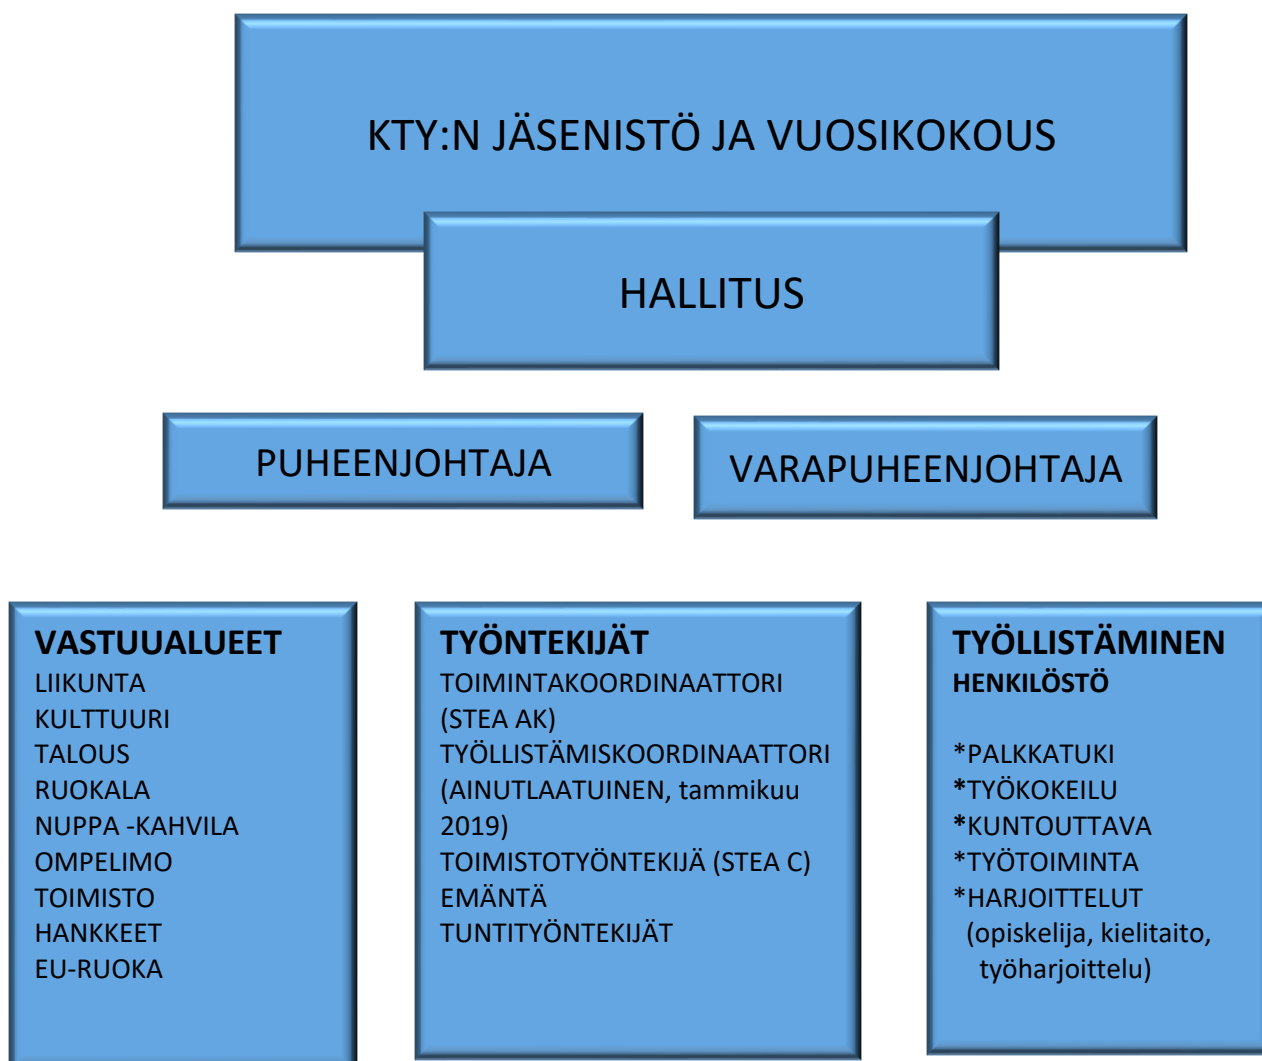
KTY:N JÄSENISTÖ JA VUOSIKOKOUS

HALLITUS

PUHEENJOHTAJA

VARAPUHEENJOHTAJA

VASTUUALUEET
LIIKUNTA
KULTTUURI
TALOUS
RUOKALA
NUPPA -KAHVILA
OMPELIMO
TOIMISTO
HANKKEET
EU-RUOKA

TYÖNTEKIJÄT
TOIMINTAKOORDINAATTORI (STEA AK)
TYÖLLISTÄMISKOORDINAATTORI (AINUTLAATUINEN, tammikuu 2019)
TOIMISTOTYÖNTEKIJÄ (STEA C)
EMÄNTÄ
TUNTITYÖNTEKIJÄT

TYÖLLISTÄMINEN
HENKILÖSTÖ

*PALKKATUKI
*TYÖKOKEILU
*KUNTOUTTAVA
*TYÖTOIMINTA
*HARJOITTELUT
(opiskelija, kielitaito, työharjoittelu)